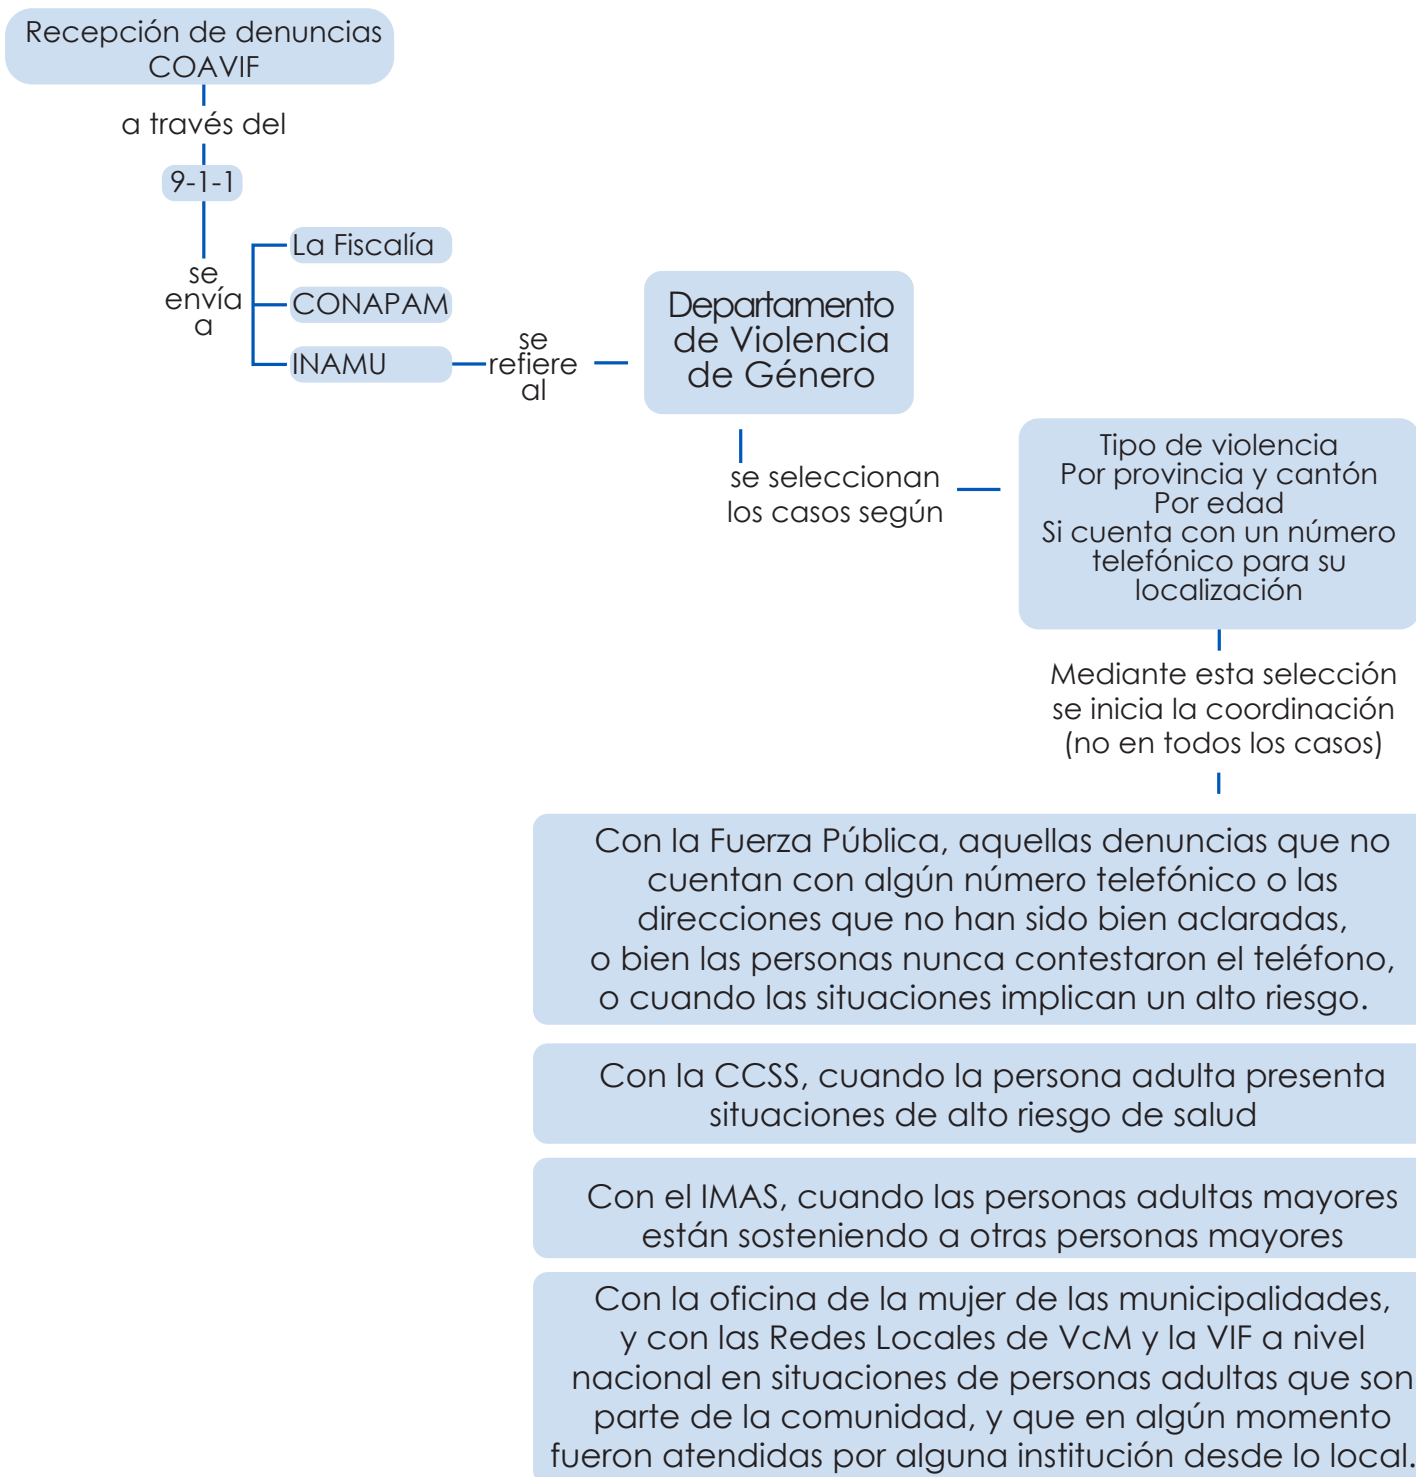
Recepción de denuncias COAVIF

a través del

9-1-1

se envía a

La Fiscalía

CONAPAM

INAMU

se refiere al

Departamento de Violencia de Género

se seleccionan los casos según

Tipo de violencia
Por provincia y cantón
Por edad
Si cuenta con un número telefónico para su localización

Mediante esta selección se inicia la coordinación (no en todos los casos)

Con la Fuerza Pública, aquellas denuncias que no cuentan con algún número telefónico o las direcciones que no han sido bien aclaradas, o bien las personas nunca contestaron el teléfono, o cuando las situaciones implican un alto riesgo.

Con la CCSS, cuando la persona adulta presenta situaciones de alto riesgo de salud

Con el IMAS, cuando las personas adultas mayores están sosteniendo a otras personas mayores

Con la oficina de la mujer de las municipalidades, y con las Redes Locales de VcM y la VIF a nivel nacional en situaciones de personas adultas que son parte de la comunidad, y que en algún momento fueron atendidas por alguna institución desde lo local.